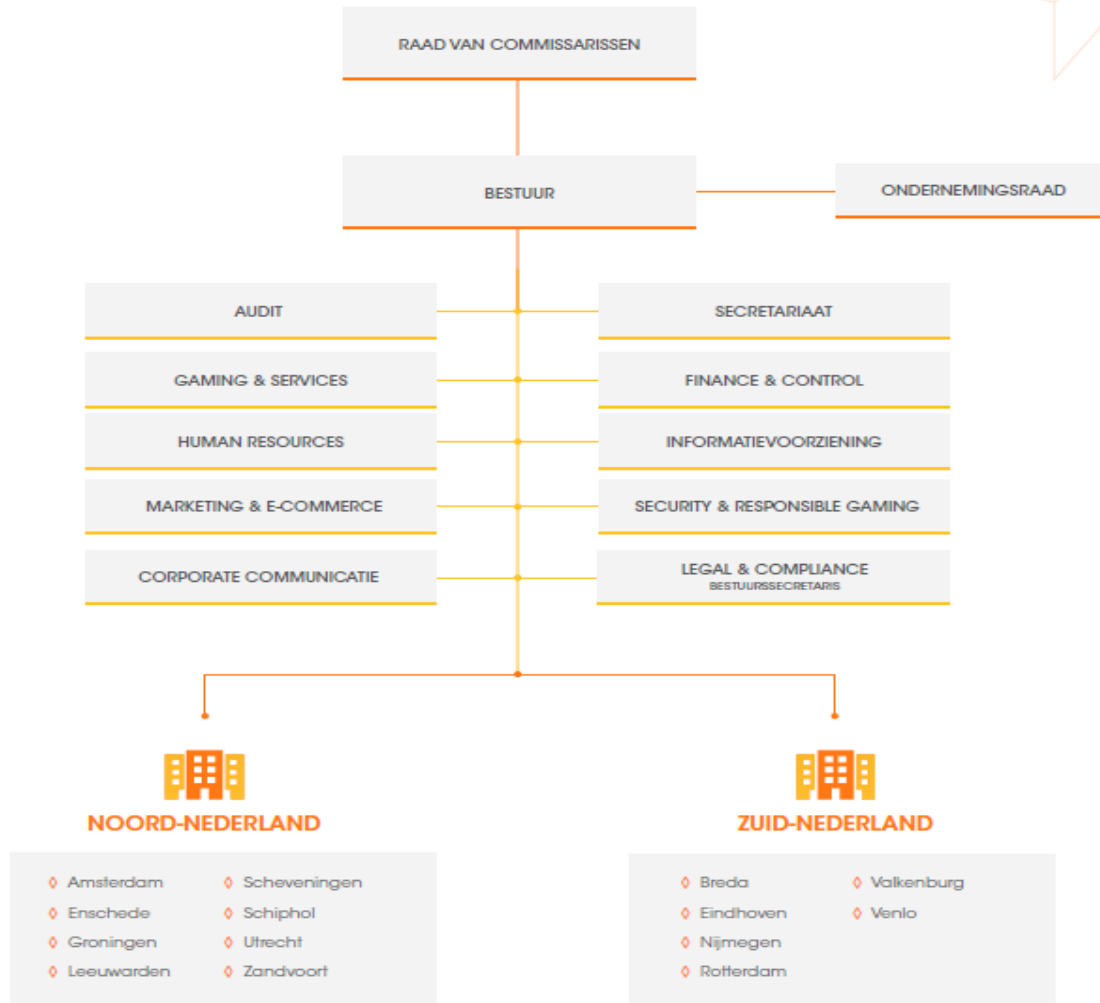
RAAD VAN COMMISSARISSEN

BESTUUR

ONDERNEMINGSRAAD

AUDIT

SECRETARIAAT

GAMING & SERVICES

FINANCE & CONTROL

HUMAN RESOURCES

INFORMATIEVOORZIENING

MARKETING & E-COMMERCE

SECURITY & RESPONSIBLE GAMING

CORPORATE COMMUNICATIE

LEGAL & COMPLIANCE
BESTUURSSECRETARIS

NOORD-NEDERLAND

Amsterdam
Enschede
Groningen
Leeuwarden

Scheveningen
Schiphol
Utrecht
Zandvoort

ZUID-NEDERLAND

Breda
Eindhoven
Nijmegen
Rotterdam

Valkenburg
Venlo